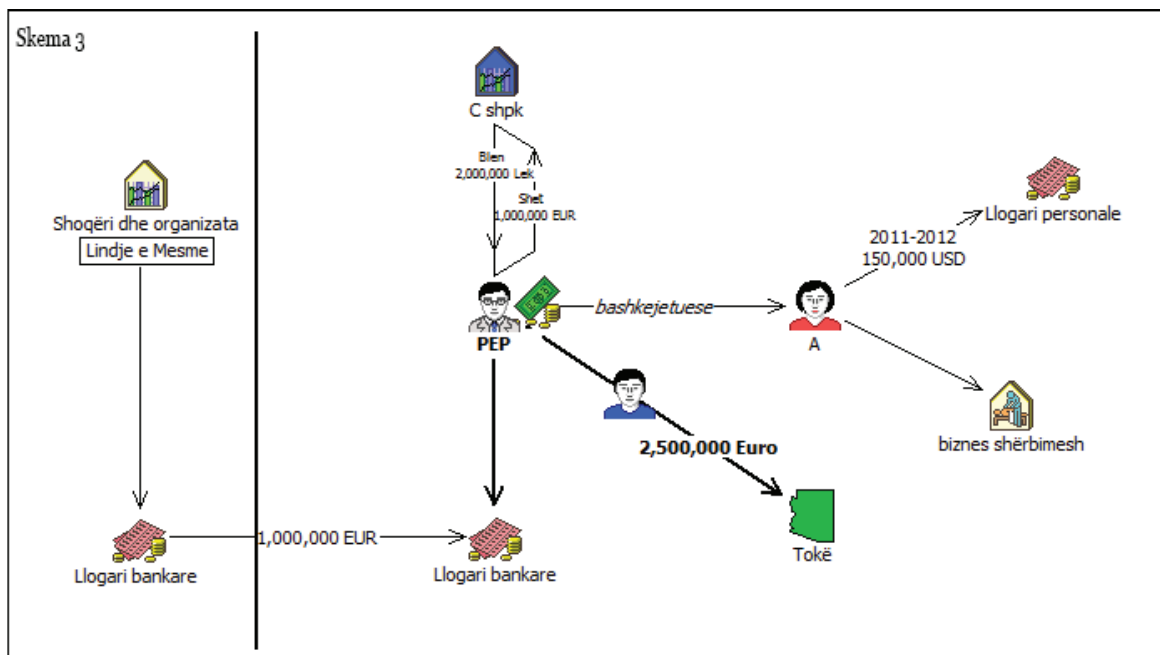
Skema 3

Shoqëri dhe organizata

Lindje e Mesme

Llogari bankare

1,000,000 EUR

C shpk

Blen 2,000,000 Lek

Shet 1,000,000 EUR

PEP

bashkejetuese

A

2011-2012
150,000 USD

Llogari personale

biznes shërbimesh

2,500,000 Euro

Tokë

Llogari bankare